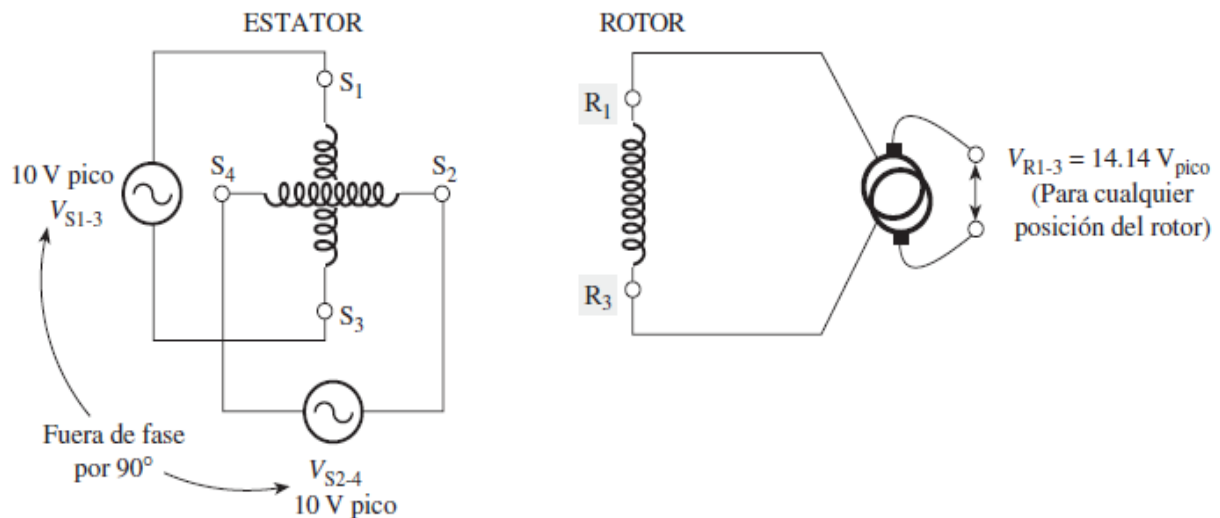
ESTATOR

ROTOR

$S_1$

10 V pico
$V_{S1\text{-}3}$

$S_4$

$S_2$

$S_3$

Fuera de fase por 90°

$V_{S2\text{-}4}$
10 V pico

$R_1$

$R_3$

$V_{R1\text{-}3} = 14.14\ V_{pico}$
(Para cualquier posición del rotor)